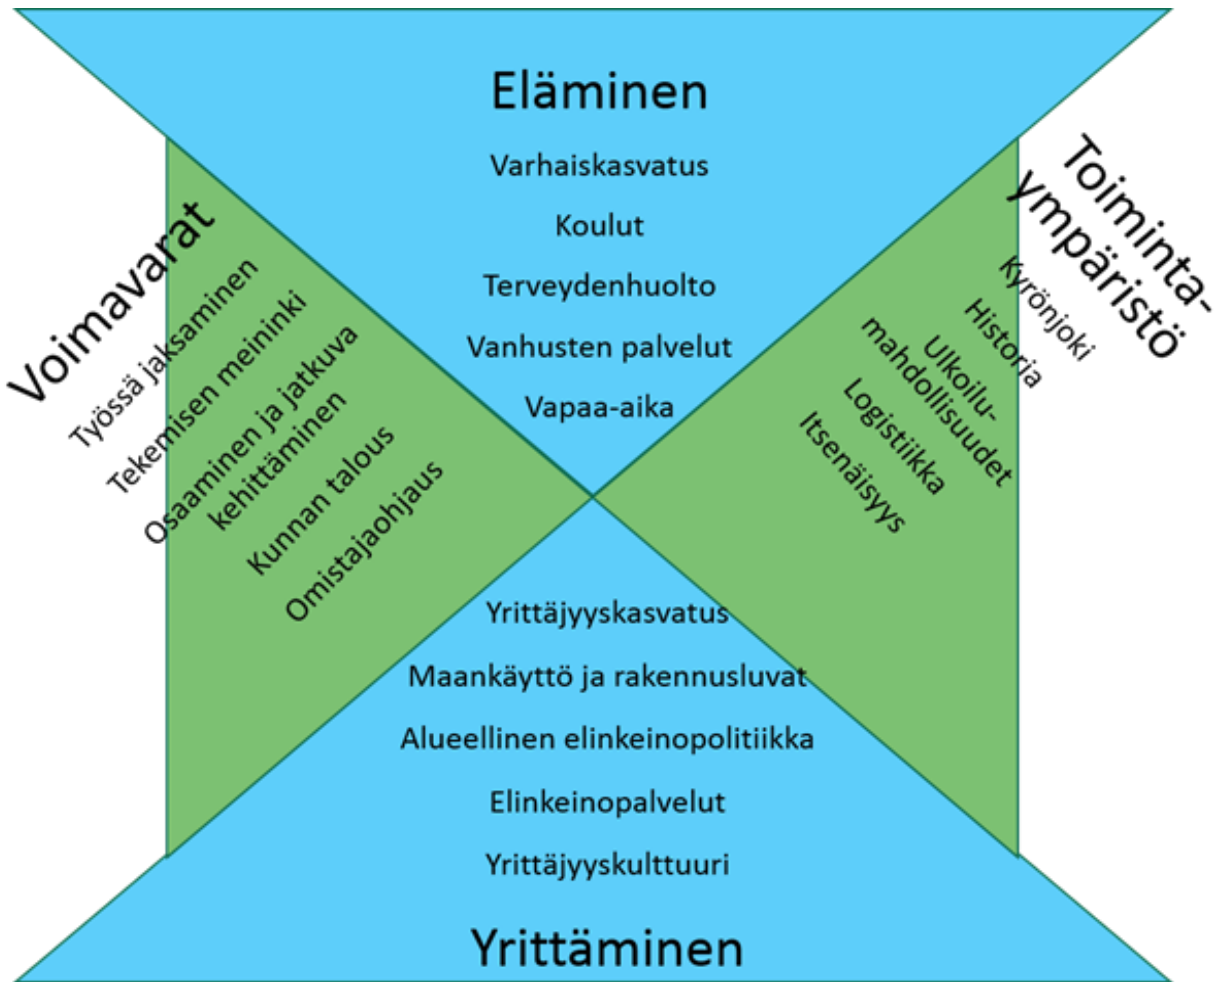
Eläminen

Varhaiskasvatus

Koulut

Terveydenhuolto

Vanhusten palvelut

Vapaa-aika

Voimavarat

Työssä jaksaminen

Tekemisen meininki

Osaaminen ja jatkuva kehittäminen

Kunnan talous

Omistajaohjaus

Toiminta-ympäristö

Kyrönjoki

Historia

Ulkoilu-mahdollisuudet

Logistiikka

Itsenäisyys

Yrittäjyyskasvatus

Maankäyttö ja rakennusluvat

Alueellinen elinkeinopolitiikka

Elinkeinopalvelut

Yrittäjyyskulttuuri

Yrittäminen